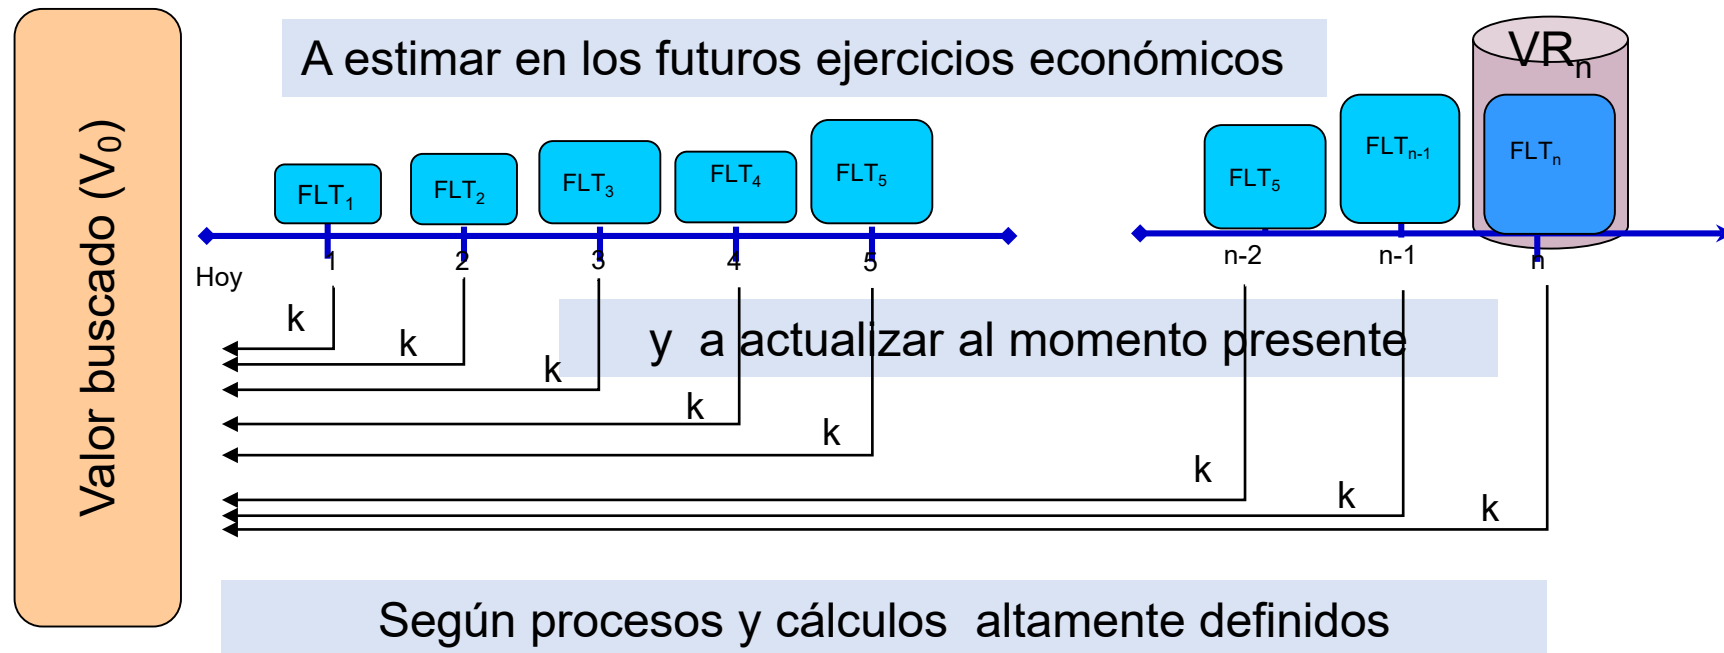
Valor buscado ($V_0$)

A estimar en los futuros ejercicios económicos

$VR_n$

$FLT_1$ $FLT_2$ $FLT_3$ $FLT_4$ $FLT_5$ $FLT_5$ $FLT_{n-1}$ $FLT_n$

Hoy 1 2 3 4 5 n-2 n-1 n

k k k k k k k k

y a actualizar al momento presente

Según procesos y cálculos altamente definidos